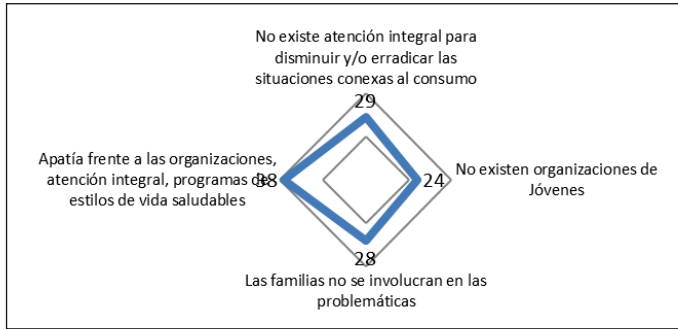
No existe atención integral para disminuir y/o erradicar las situaciones conexas al consumo

29

Apatía frente a las organizaciones, atención integral, programas de estilos de vida saludables

38

24

No existen organizaciones de Jóvenes

28

Las familias no se involucran en las problemáticas